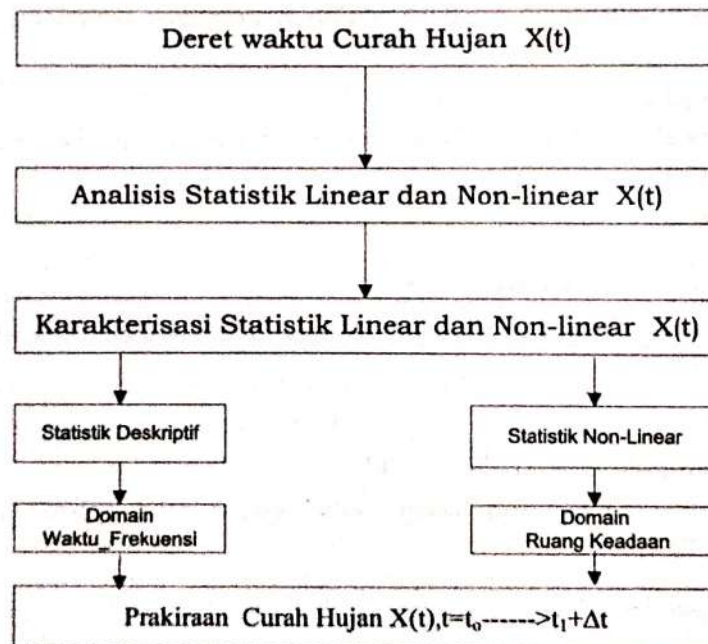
Deret waktu Curah Hujan X(t)

Analisis Statistik Linear dan Non-linear X(t)

Karakterisasi Statistik Linear dan Non-linear X(t)

Statistik Deskriptif

Statistik Non-Linear

Domain Waktu_Frekuensi

Domain Ruang Keadaan

Prakiraan Curah Hujan X(t),$t=t_o$------>$t_1+\Delta t$